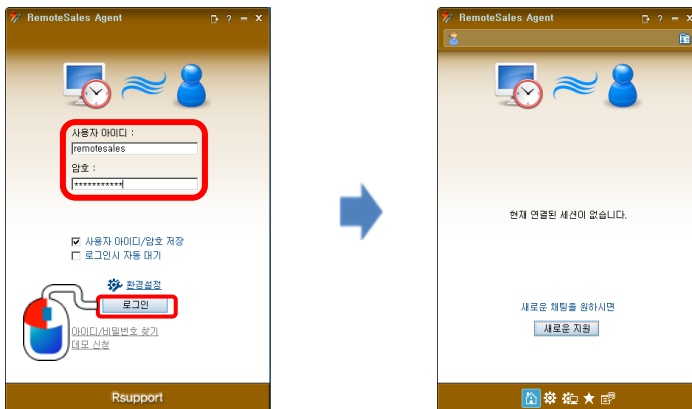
RemoteSales Agent

? – X

사용자 아이디 :

remotesales

암호 :

************

☑ 사용자 아이디/암호 저장

☐ 로그인시 자동 대기

환경설정

로그인

아이디/비밀번호 찾기

데모 신청

Rsupport

RemoteSales Agent

? – X

현재 연결된 세션이 없습니다.

새로운 채팅을 원하시면

새로운 지원